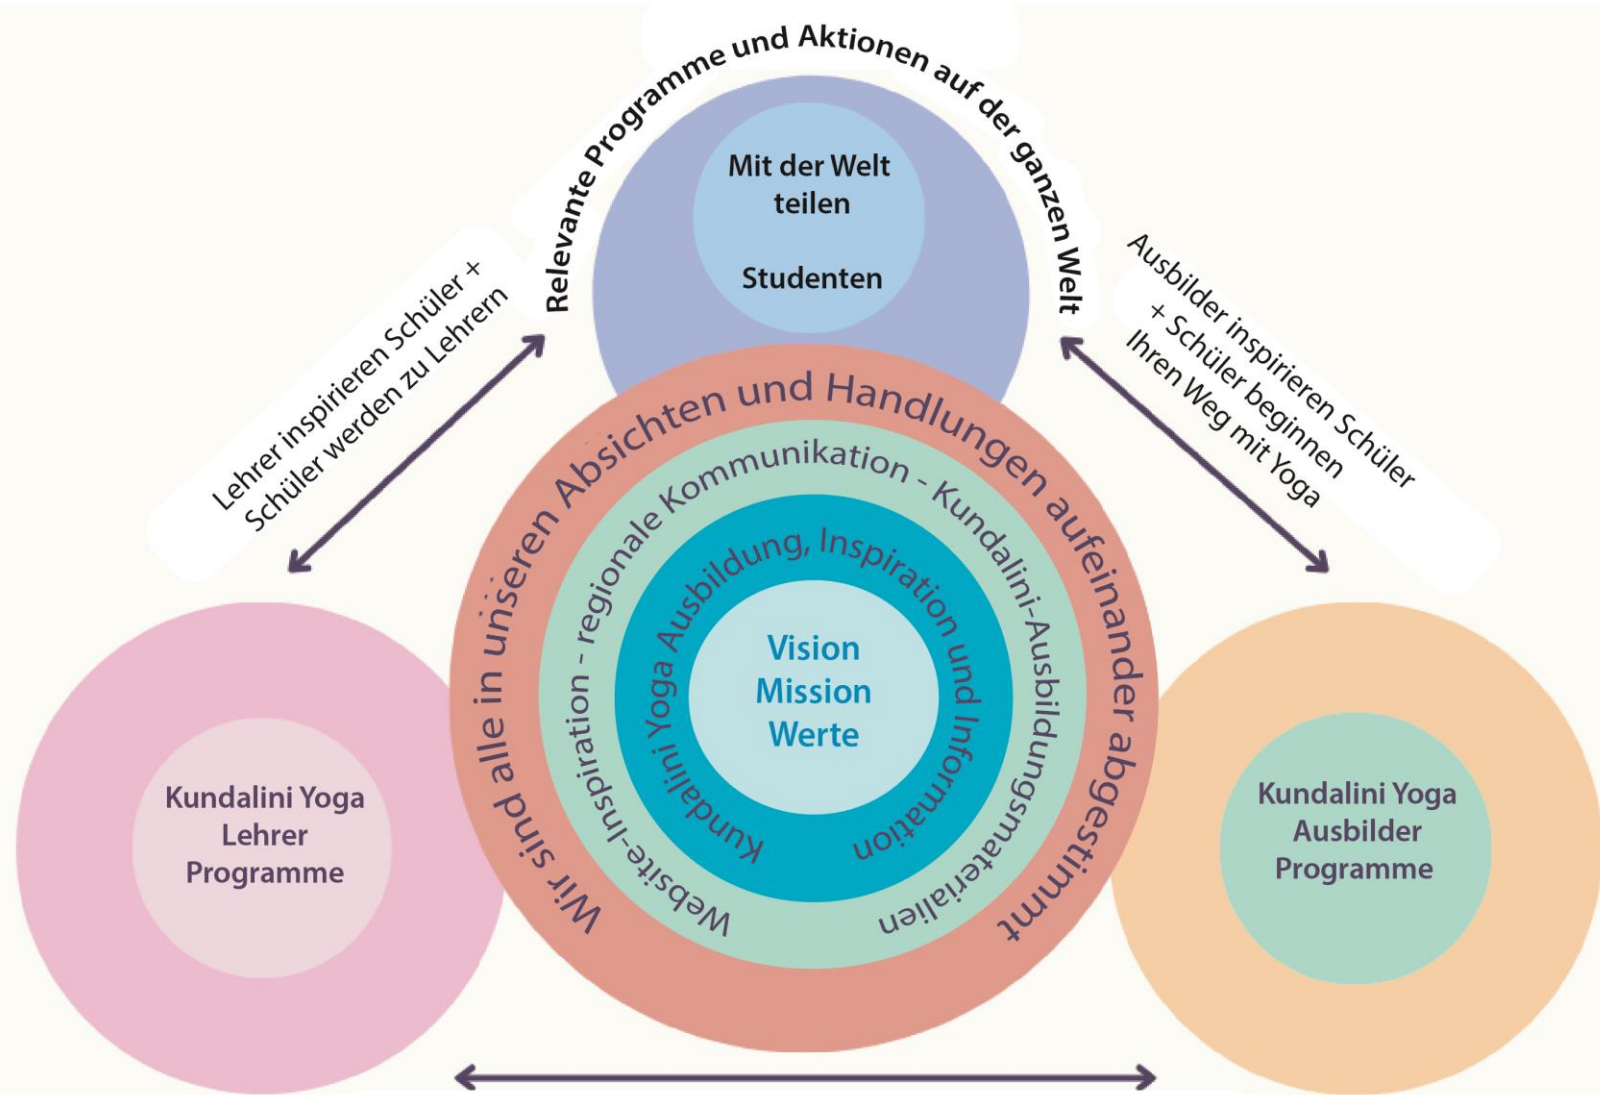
Relevante Programme und Aktionen auf der ganzen Welt

Mit der Welt teilen

Studenten

Lehrer inspirieren Schüler + Schüler werden zu Lehrern

Ausbilder inspirieren Schüler + Schüler beginnen Ihren Weg mit Yoga

Wir sind alle in unseren Absichten und Handlungen aufeinander abgestimmt

Website-Inspiration - regionale Kommunikation - Kundalini-Ausbildungsmaterialien

Kundalini Yoga Ausbildung, Inspiration und Information

Vision
Mission
Werte

Kundalini Yoga
Lehrer
Programme

Kundalini Yoga
Ausbilder
Programme